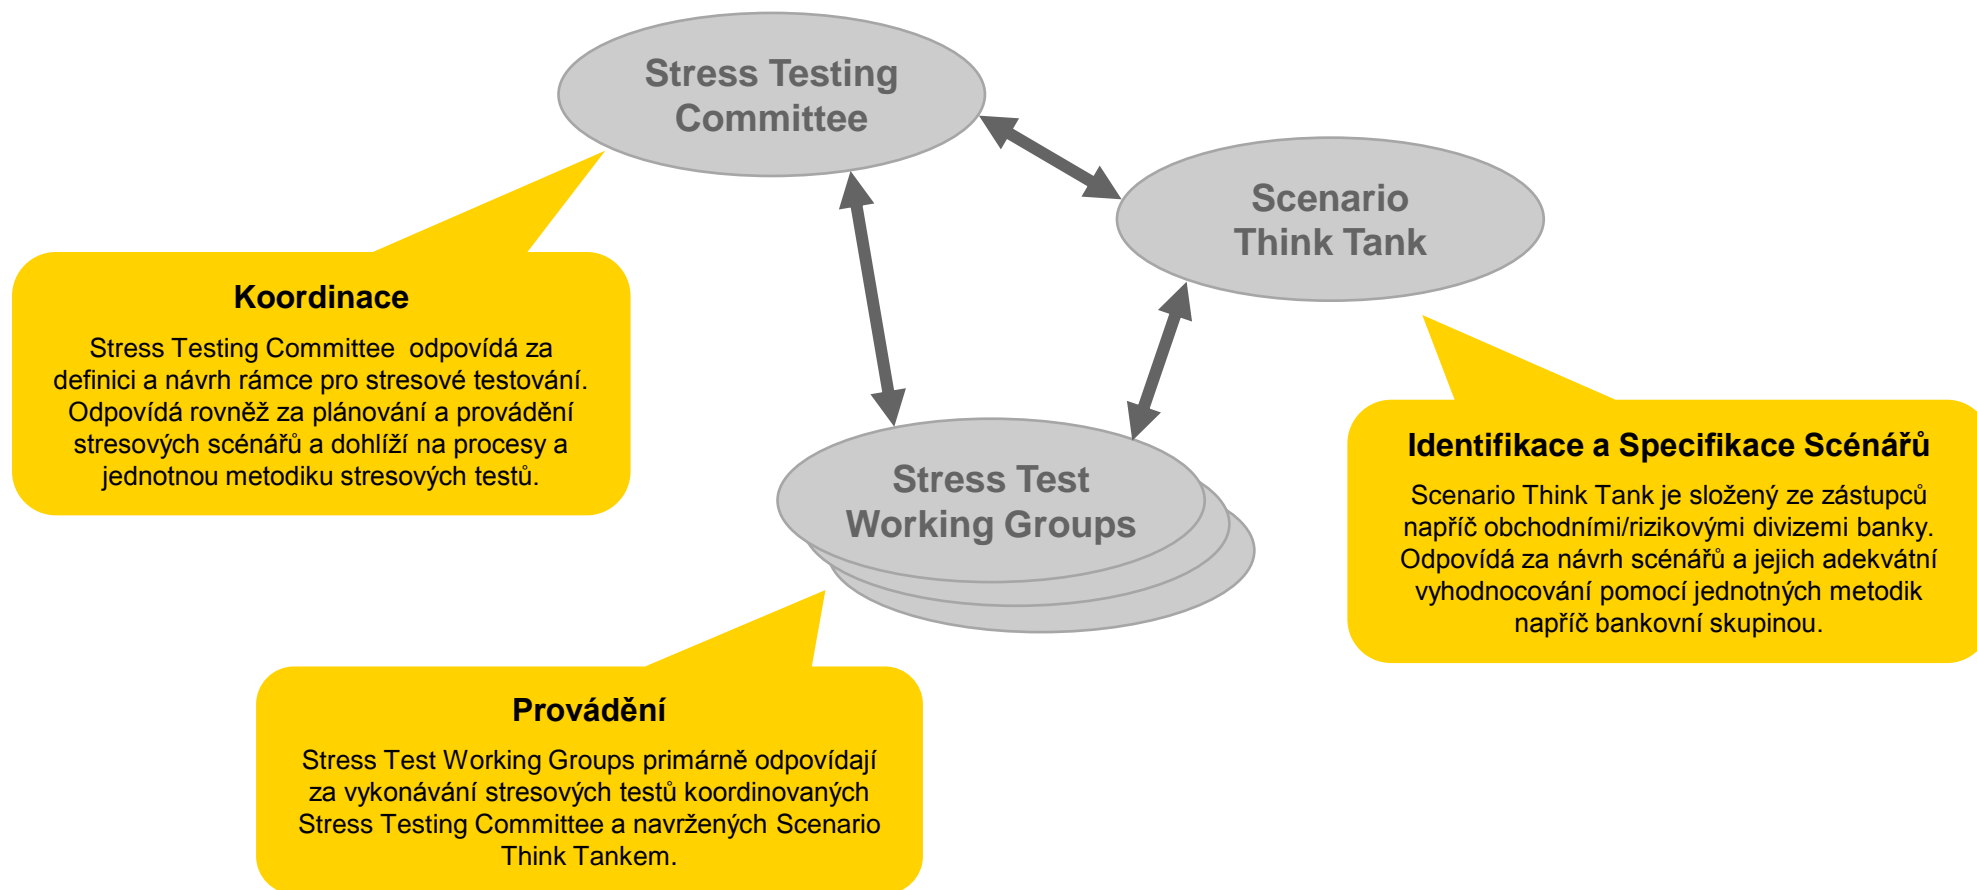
Stress Testing Committee

Scenario Think Tank

Stress Test Working Groups

Koordinace

Stress Testing Committee odpovídá za definici a návrh rámce pro stresové testování. Odpovídá rovněž za plánování a provádění stresových scénářů a dohlíží na procesy a jednotnou metodiku stresových testů.

Identifikace a Specifikace Scénářů

Scenario Think Tank je složený ze zástupců napříč obchodními/rizikovými divizemi banky. Odpovídá za návrh scénářů a jejich adekvátní vyhodnocování pomocí jednotných metodik napříč bankovní skupinou.

Provádění

Stress Test Working Groups primárně odpovídají za vykonávání stresových testů koordinovaných Stress Testing Committee a navržených Scenario Think Tankem.